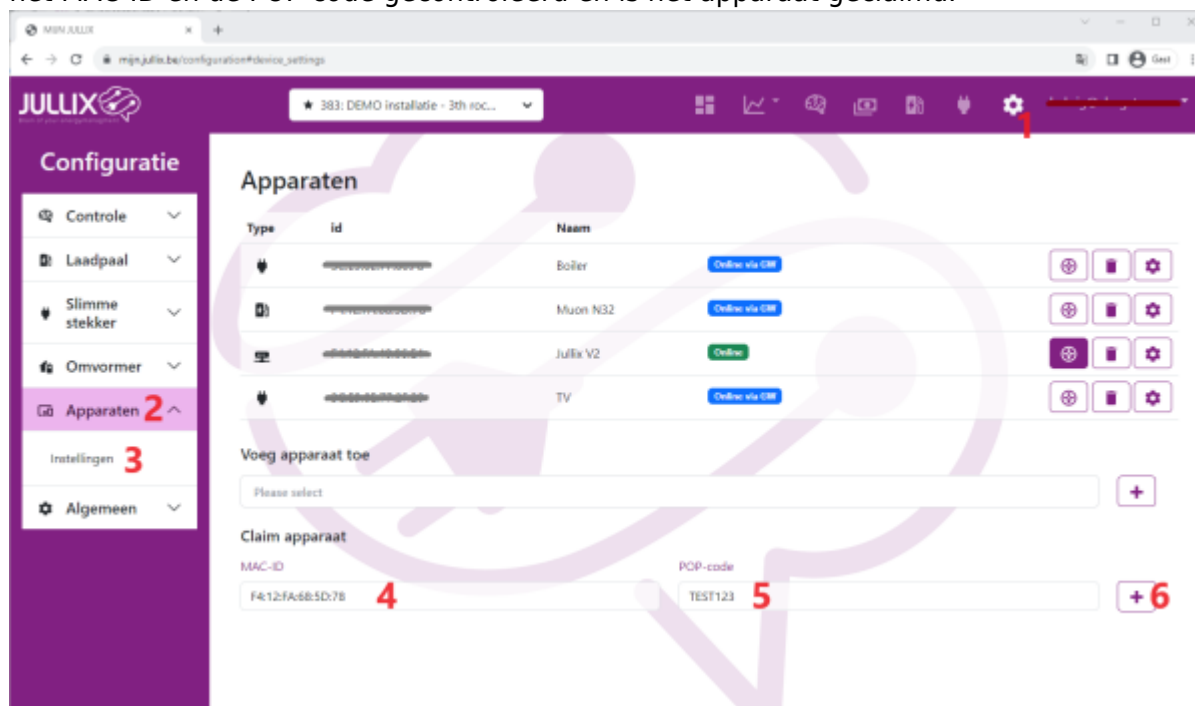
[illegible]

MIJN JULLIX

mijn.jullix.be/configuration#device_settings

Gast

JULLIX

★ 383: DEMO installatie - 3th roc...

1

Configuratie

Controle

Laadpaal

Slimme stekker

Omvormer

Apparaten 2

Instellingen 3

Algemeen

Apparaten

| Type | id | Naam | | |
|---|---|---|---|---|
| | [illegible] | Boiler | Online via GW | |
| | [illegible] | Muon N32 | Online via GW | |
| | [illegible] | Jullix V2 | Online | |
| | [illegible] | TV | Online via GW | |

Voeg apparaat toe

Please select

+

Claim apparaat

MAC-ID

F4:12:FA:6B:5D:78 4

POP-code

TEST123 5

+ 6